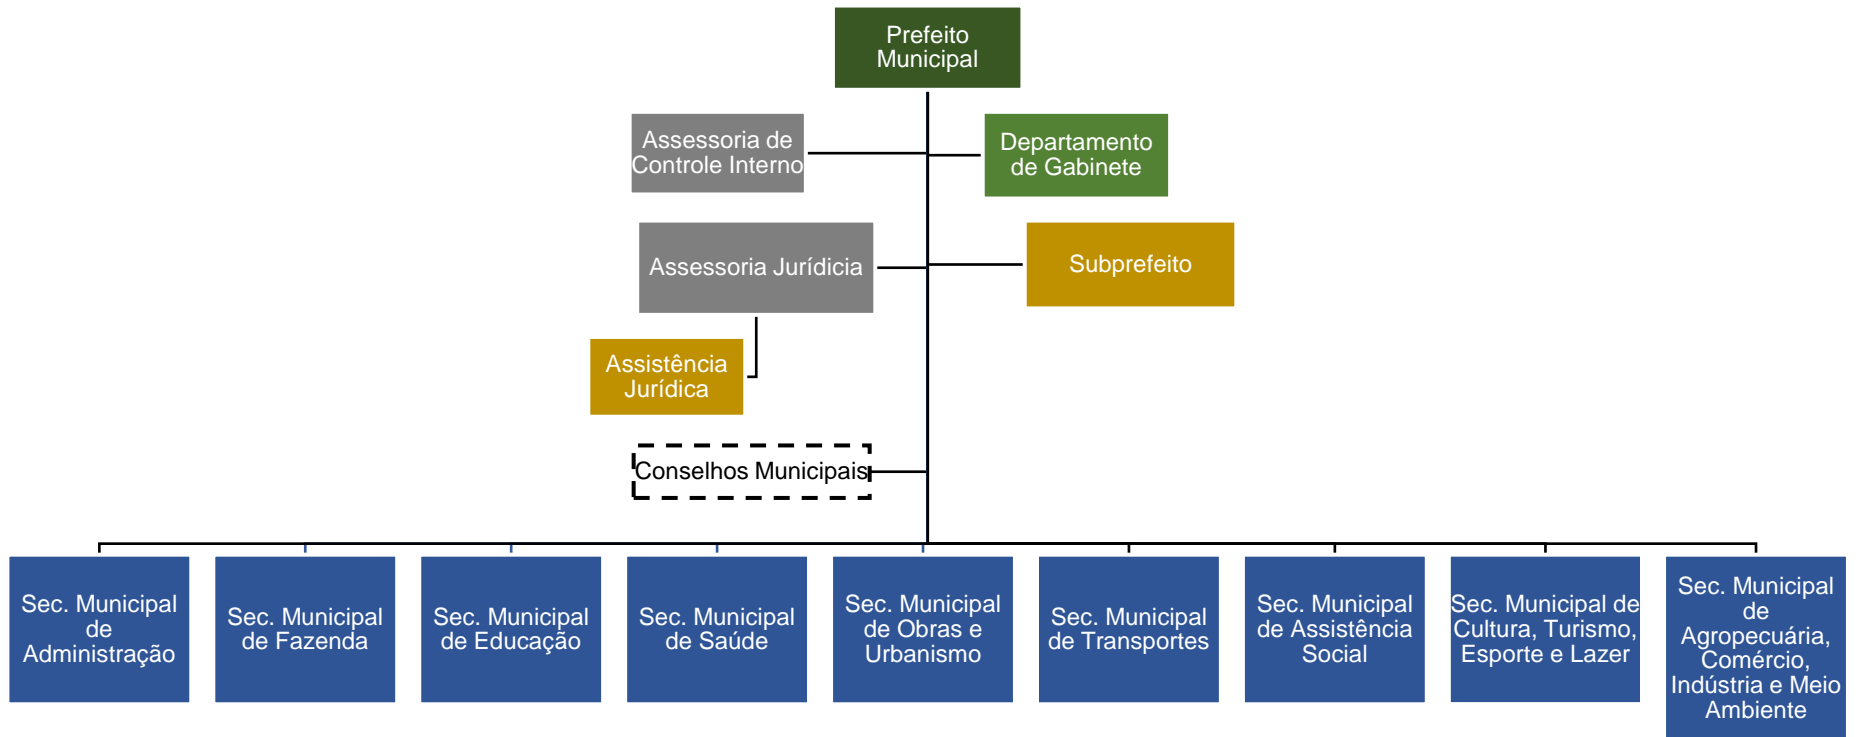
Prefeito Municipal

Assessoria de Controle Interno

Departamento de Gabinete

Assessoria Jurídicia

Subprefeito

Assistência Jurídica

Conselhos Municipais

Sec. Municipal de Administração

Sec. Municipal de Fazenda

Sec. Municipal de Educação

Sec. Municipal de Saúde

Sec. Municipal de Obras e Urbanismo

Sec. Municipal de Transportes

Sec. Municipal de Assistência Social

Sec. Municipal de Cultura, Turismo, Esporte e Lazer

Sec. Municipal de Agropecuária, Comércio, Indústria e Meio Ambiente